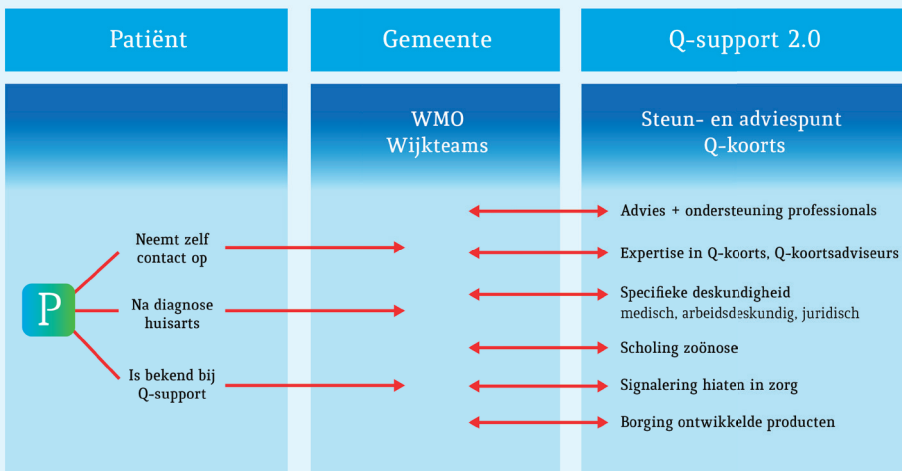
Patiënt

Gemeente

Q-support 2.0

WMO
Wijkteams

Steun- en adviespunt
Q-koorts

P

Neemt zelf contact op

Na diagnose huisarts

Is bekend bij Q-support

Advies + ondersteuning professionals

Expertise in Q-koorts, Q-koortsadviseurs

Specifieke deskundigheid
medisch, arbeidsdeskundig, juridisch

Scholing zoönose

Signalering hiaten in zorg

Borging ontwikkelde producten